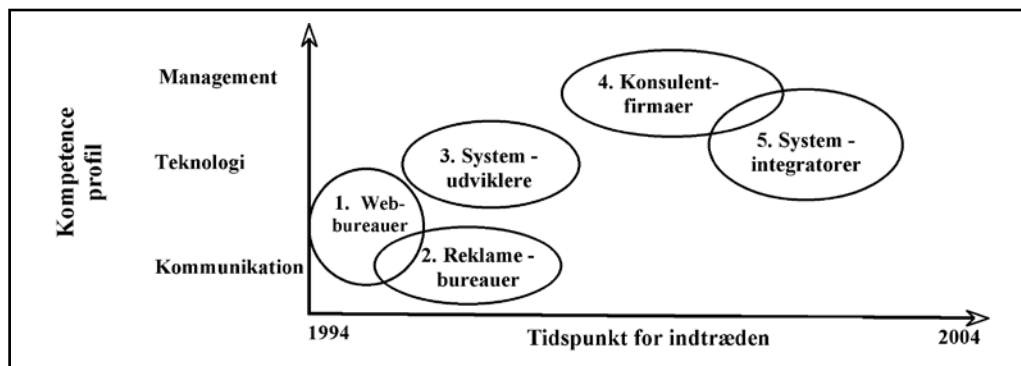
Kompetence profil

Management

Teknologi

Kommunikation

1. Webbureauer

2. Reklame - bureauer

3. System - udviklere

4. Konsulentfirmaer

5. System - integratorer

1994

Tidspunkt for indtræden

2004